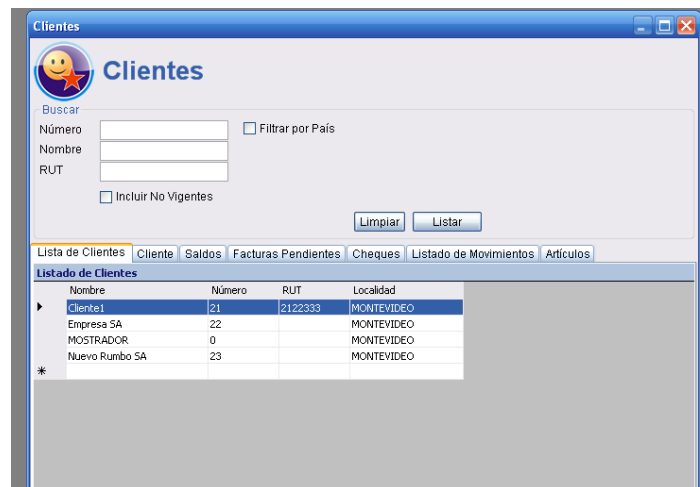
Clientes

Clientes

Buscar
Número
Nombre
RUT
Filtrar por País
Incluir No Vigentes
Limpiar
Listar

Lista de Clientes | Cliente | Saldos | Facturas Pendientes | Cheques | Listado de Movimientos | Artículos

Listado de Clientes

| Nombre | Número | RUT | Localidad |
|---|---|---|---|
| Cliente1 | 21 | 2122333 | MONTEVIDEO |
| Empresa SA | 22 | | MONTEVIDEO |
| MOSTRADOR | 0 | | MONTEVIDEO |
| Nuevo Rumbo SA | 23 | | MONTEVIDEO |
| * | | | |